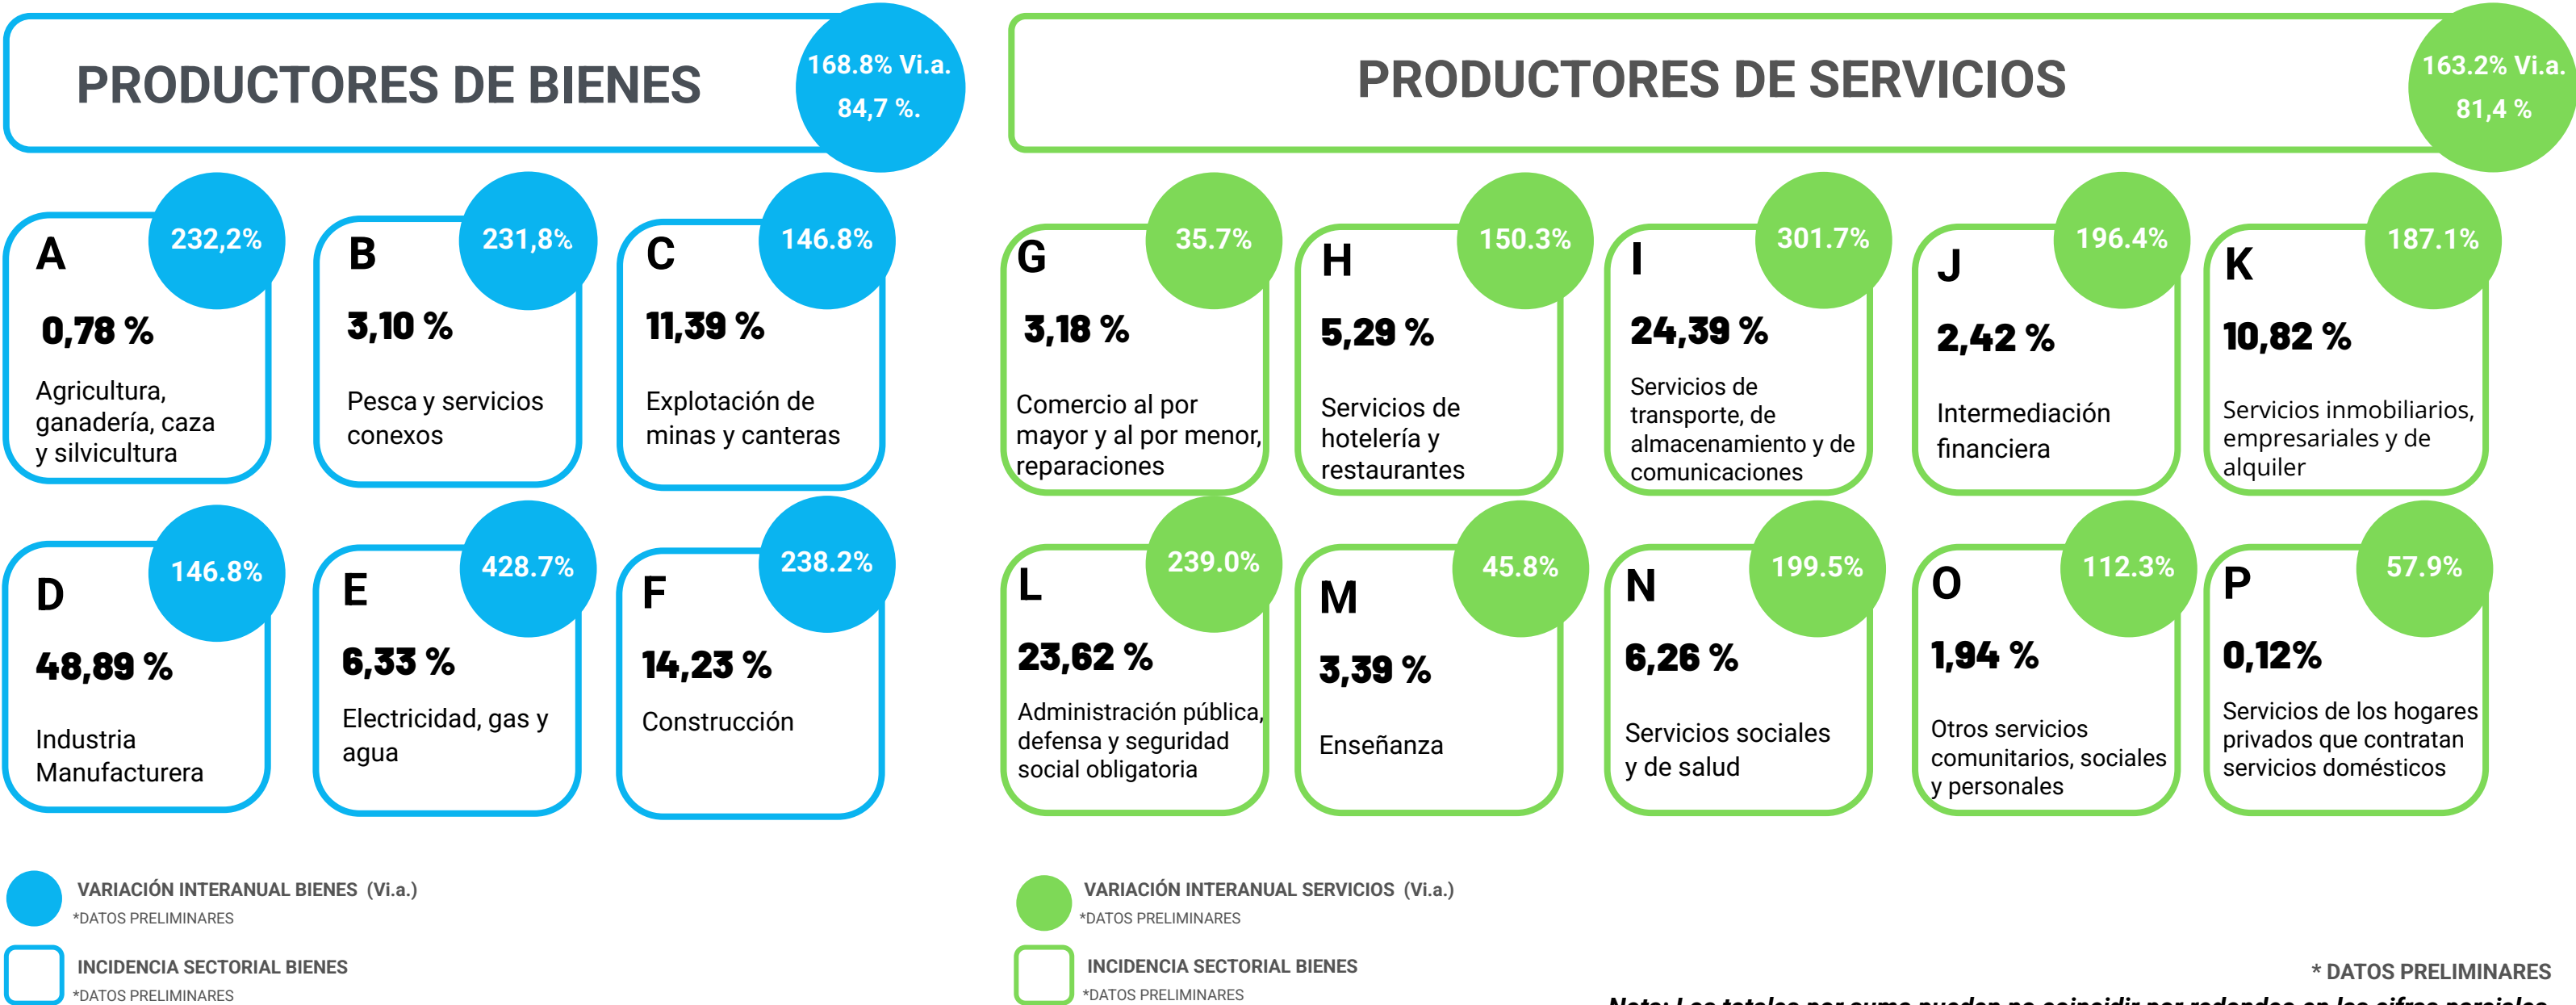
PRODUCTORES DE BIENES

168.8% Vi.a.
84,7 %.

PRODUCTORES DE SERVICIOS

163.2% Vi.a.
81,4 %

A
232,2%
0,78 %
Agricultura, ganadería, caza y silvicultura

B
231,8%
3,10 %
Pesca y servicios conexos

C
146.8%
11,39 %
Explotación de minas y canteras

D
146.8%
48,89 %
Industria Manufacturera

E
428.7%
6,33 %
Electricidad, gas y agua

F
238.2%
14,23 %
Construcción

G
35.7%
3,18 %
Comercio al por mayor y al por menor, reparaciones

H
150.3%
5,29 %
Servicios de hotelería y restaurantes

I
301.7%
24,39 %
Servicios de transporte, de almacenamiento y de comunicaciones

J
196.4%
2,42 %
Intermediación financiera

K
187.1%
10,82 %
Servicios inmobiliarios, empresariales y de alquiler

L
239.0%
23,62 %
Administración pública, defensa y seguridad social obligatoria

M
45.8%
3,39 %
Enseñanza

N
199.5%
6,26 %
Servicios sociales y de salud

O
112.3%
1,94 %
Otros servicios comunitarios, sociales y personales

P
57.9%
0,12%
Servicios de los hogares privados que contratan servicios domésticos

VARIACIÓN INTERANUAL BIENES (Vi.a.)
*DATOS PRELIMINARES

INCIDENCIA SECTORIAL BIENES
*DATOS PRELIMINARES

VARIACIÓN INTERANUAL SERVICIOS (Vi.a.)
*DATOS PRELIMINARES

INCIDENCIA SECTORIAL BIENES
*DATOS PRELIMINARES

* DATOS PRELIMINARES

Nota: Los totales por suma pueden no coincidir por redondeo en las cifras parciales